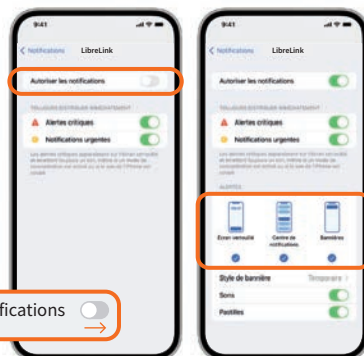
9:41

Notifications LibreLink

Autoriser les notifications

TOUJOURS DISTRIBUER IMMÉDIATEMENT

Alertes critiques

Notifications urgentes

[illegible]

ifications

9:41

Notifications LibreLink

Autoriser les notifications

TOUJOURS DISTRIBUER IMMÉDIATEMENT

Alertes critiques

Notifications urgentes

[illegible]

ALERTES

Écran verrouillé

Centre de notifications

Bannières

Style de bannière Temporaire

Sons

Pastilles